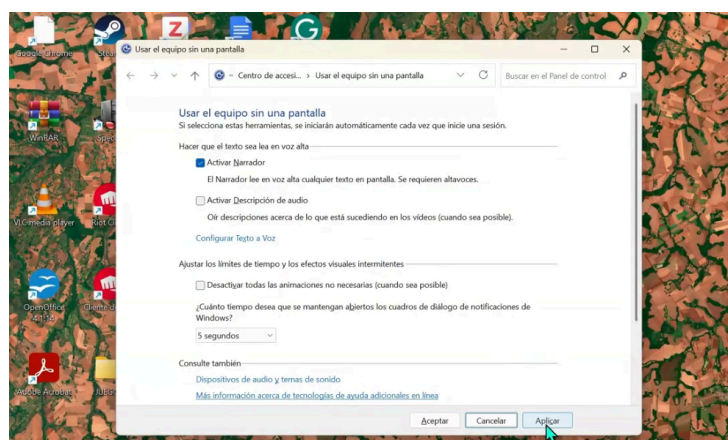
Google Chrome
Stea
WinRAR
Spec
VLC media player
Riot C
OpenOffice 4.1.14
Cliente de
Adobe Acrobat
Juego

Usar el equipo sin una pantalla

« Centro de accesi... › Usar el equipo sin una pantalla
Buscar en el Panel de control

Usar el equipo sin una pantalla
Si selecciona estas herramientas, se iniciarán automáticamente cada vez que inicie una sesión.

Hacer que el texto sea lea en voz alta

Activar Narrador
El Narrador lee en voz alta cualquier texto en pantalla. Se requieren altavoces.

Activar Descripción de audio
Oír descripciones acerca de lo que está sucediendo en los vídeos (cuando sea posible).

Configurar Texto a Voz

Ajustar los límites de tiempo y los efectos visuales intermitentes

Desactivar todas las animaciones no necesarias (cuando sea posible)

¿Cuánto tiempo desea que se mantengan abiertos los cuadros de diálogo de notificaciones de Windows?
5 segundos

Consulte también
Dispositivos de audio y temas de sonido
Más información acerca de tecnologías de ayuda adicionales en línea

Aceptar
Cancelar
Aplicar